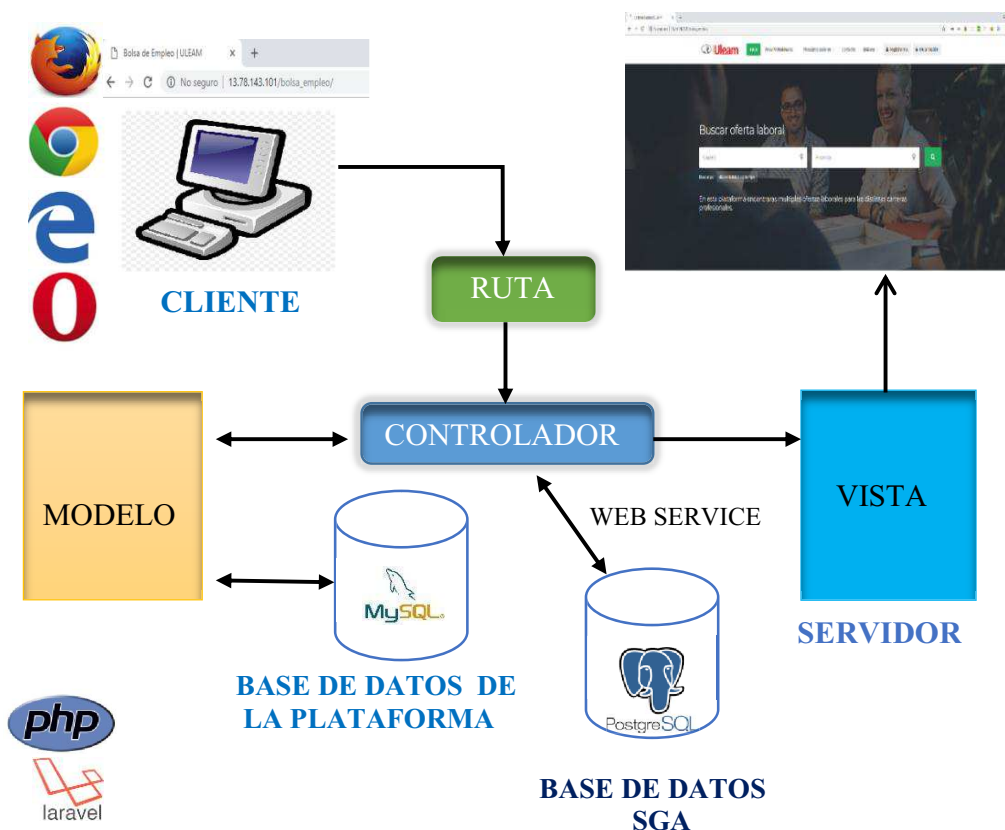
Bolsa de Empleo | ULEAM × +

No seguro | 13.78.143.101/bolsa_empleo/

CLIENTE

Uleam

Buscar oferta laboral

En esta plataforma encontrarás múltiples ofertas laborales para las distintas carreras profesionales.

RUTA

MODELO

CONTROLADOR

VISTA

WEB SERVICE

MySQL

PostgreSQL

SERVIDOR

BASE DE DATOS DE LA PLATAFORMA

php

laravel

BASE DE DATOS SGA